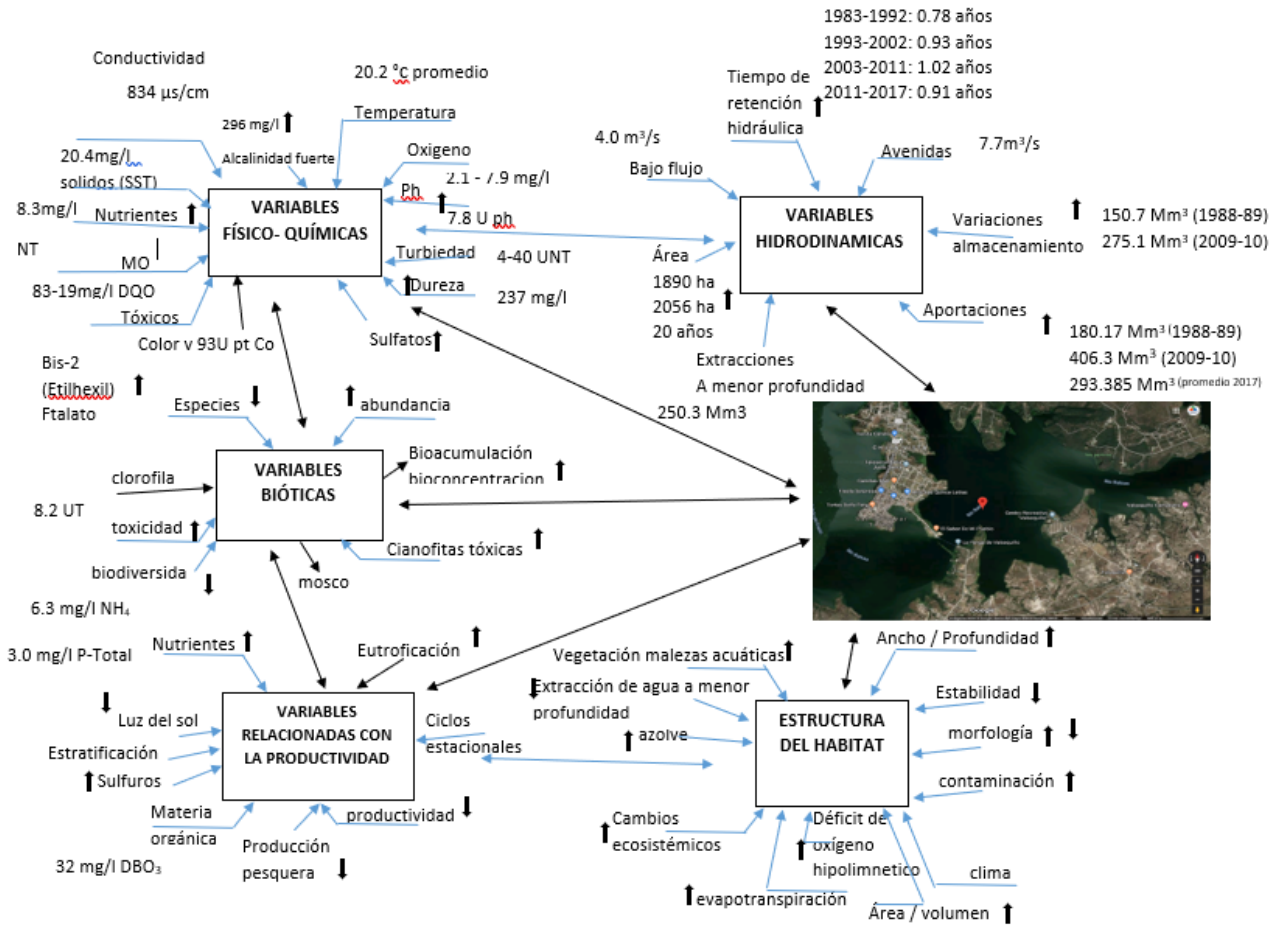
1983-1992: 0.78 años
1993-2002: 0.93 años
2003-2011: 1.02 años
2011-2017: 0.91 años

Conductividad
834 µs/cm

20.2 °c promedio

296 mg/l ⬆
Temperatura
Alcalinidad fuerte
Oxigeno
20.4mg/l
solidos (SST)
2.1 - 7.9 mg/l
Ph ⬆
7.8 U ph
8.3mg/l
Nutrientes ⬆
NT
VARIABLES FÍSICO- QUÍMICAS
MO
Turbiedad
4-40 UNT
⬆ Dureza
237 mg/l
83-19mg/l DQO
Tóxicos
Color v 93U pt Co
Sulfatos ⬆

Tiempo de retención hidráulica ⬆
4.0 m³/s
Bajo flujo
Avenidas
7.7m³/s
VARIABLES HIDRODINAMICAS
Variaciones almacenamiento ⬆
150.7 Mm³ (1988-89)
275.1 Mm³ (2009-10)
Área
1890 ha
2056 ha ⬆
20 años
Aportaciones ⬆
180.17 Mm³ (1988-89)
406.3 Mm³ (2009-10)
293.385 Mm³ (promedio 2017)
Extracciones
A menor profundidad
250.3 Mm3

Bis-2 (Etilhexil) Ftalato ⬆
Especies ⬇
⬆ abundancia
VARIABLES BIÓTICAS
Bioacumulación bioconcentracion ⬆
clorofila
8.2 UT
toxicidad ⬆
Cianofitas tóxicas ⬆
biodiversida ⬇
mosco
6.3 mg/l NH₄

3.0 mg/l P-Total
Nutrientes ⬆
Eutroficación ⬆
⬇
Luz del sol
Estratificación
⬆ Sulfuros
VARIABLES RELACIONADAS CON LA PRODUCTIVIDAD
Ciclos estacionales
Materia orgánica
productividad ⬇
32 mg/l DBO₃
Producción pesquera ⬇

Vegetación malezas acuáticas ⬆
Ancho / Profundidad ⬆
⬇ Extracción de agua a menor profundidad
Estabilidad ⬇
⬆ azolve
ESTRUCTURA DEL HABITAT
morfología ⬆ ⬇
contaminación ⬆
⬆ Cambios ecosistémicos
Déficit de ⬆ oxígeno hipolimnetico
clima
⬆ evapotranspiración
Área / volumen ⬆